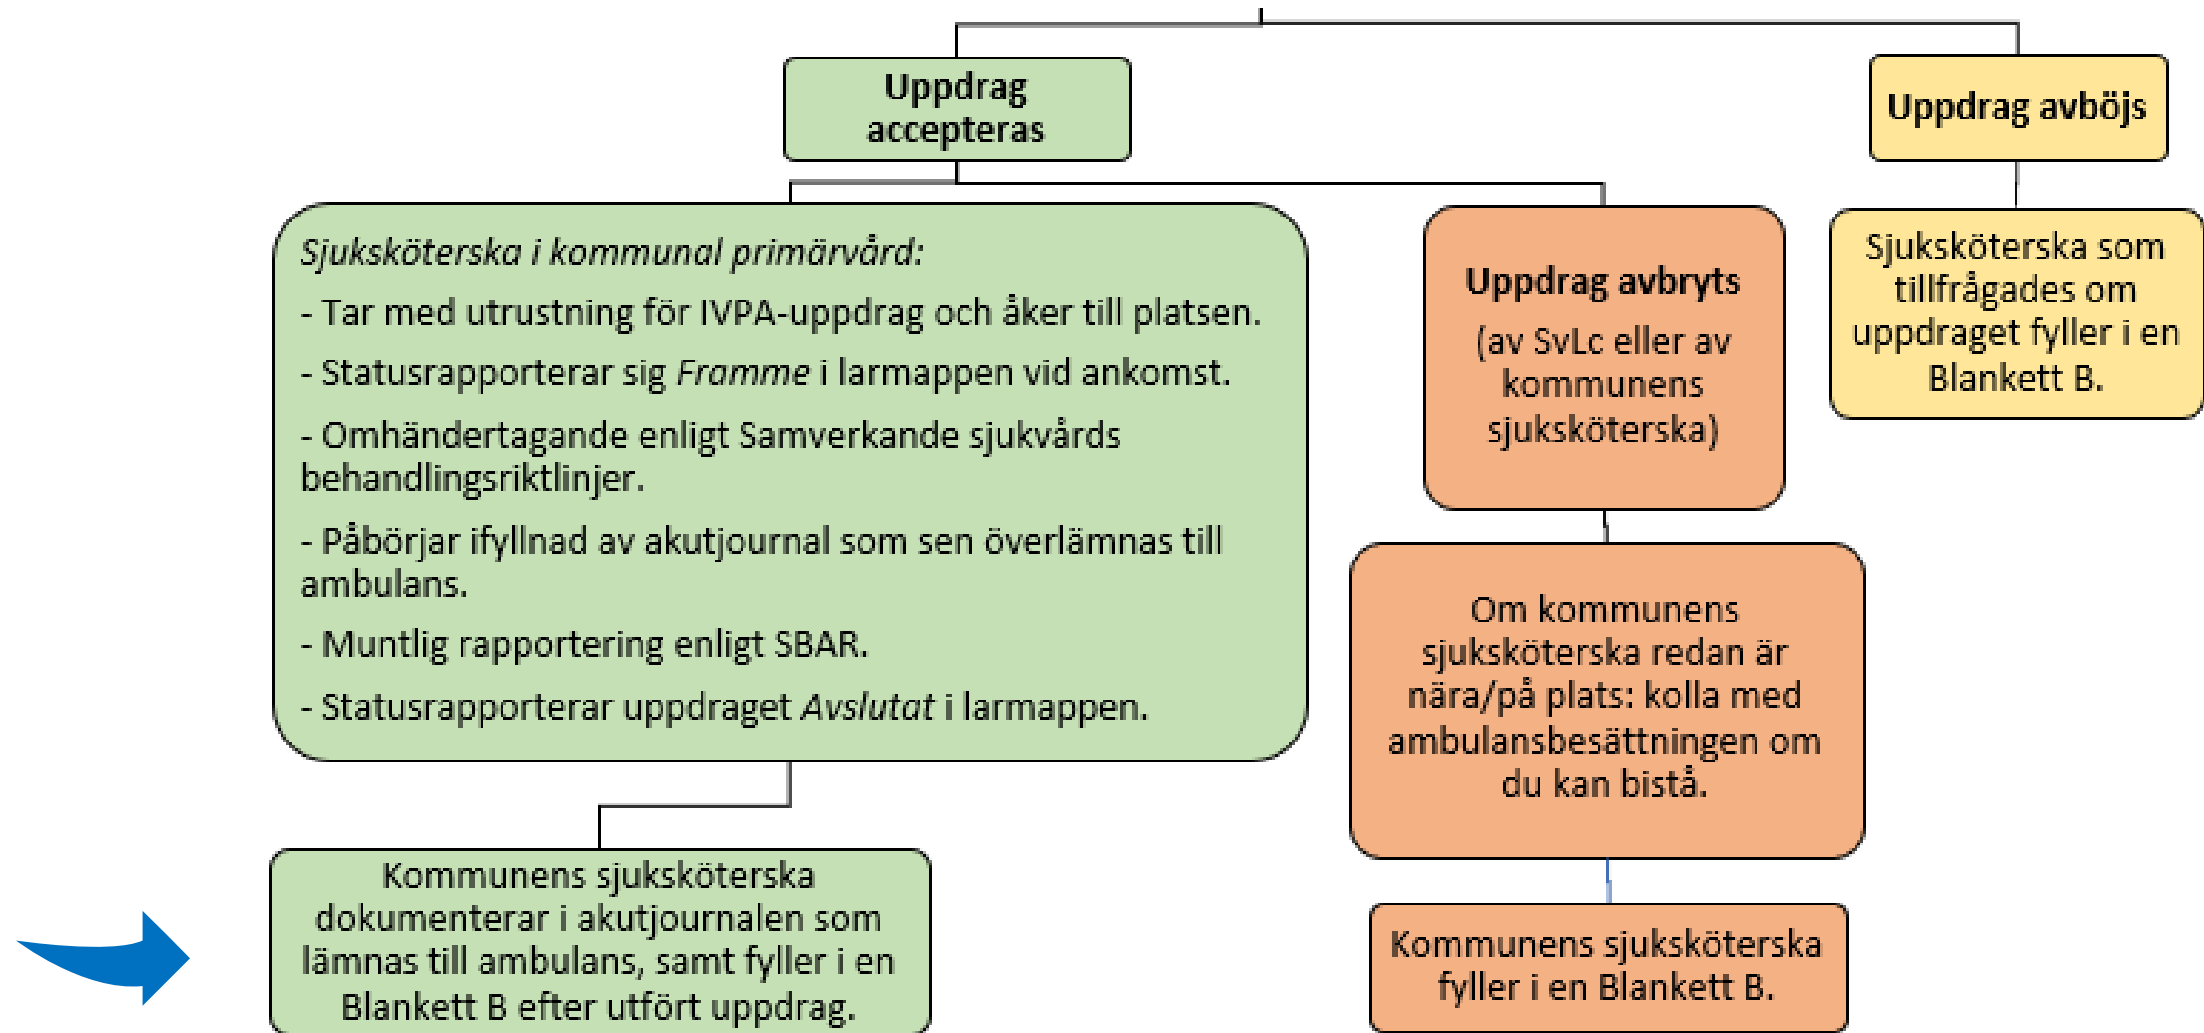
Uppdrag accepteras

Uppdrag avböjs

*Sjuksköterska i kommunal primärvård:*

- Tar med utrustning för IVPA-uppdrag och åker till platsen.

- Statusrapporterar sig *Framme* i larmappen vid ankomst.

- Omhändertagande enligt Samverkande sjukvårds behandlingsriktlinjer.

- Påbörjar ifyllnad av akutjournal som sen överlämnas till ambulans.

- Muntlig rapportering enligt SBAR.

- Statusrapporterar uppdraget *Avslutat* i larmappen.

Uppdrag avbryts
(av SvLc eller av kommunens sjuksköterska)

Sjuksköterska som tillfrågades om uppdraget fyller i en Blankett B.

Om kommunens sjuksköterska redan är nära/på plats: kolla med ambulansbesättningen om du kan bistå.

Kommunens sjuksköterska dokumenterar i akutjournalen som lämnas till ambulans, samt fyller i en Blankett B efter utfört uppdrag.

Kommunens sjuksköterska fyller i en Blankett B.